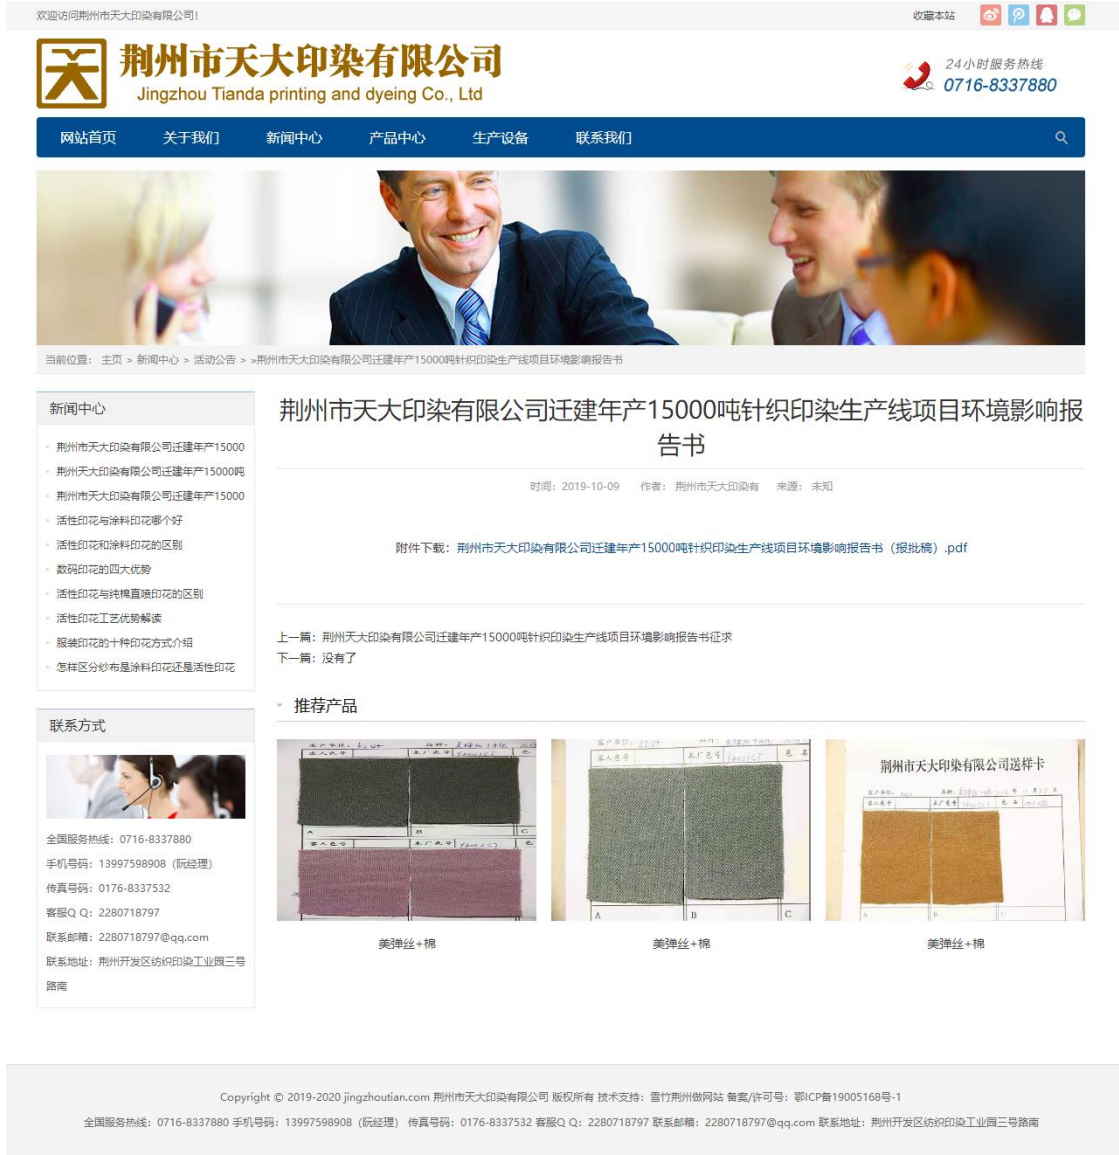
欢迎访问荆州市天大印染有限公司!

收藏本站

荆州市天大印染有限公司
Jingzhou Tianda printing and dyeing Co., Ltd

24小时服务热线
0716-8337880

网站首页 关于我们 新闻中心 产品中心 生产设备 联系我们

当前位置： 主页 > 新闻中心 > 活动公告 > »荆州市天大印染有限公司迁建年产15000吨针织印染生产线项目环境影响报告书

新闻中心

荆州市天大印染有限公司迁建年产15000
荆州天大印染有限公司迁建年产15000吨
荆州市天大印染有限公司迁建年产15000
活性印花与涂料印花哪个好
活性印花和涂料印花的区别
数码印花的四大优势
活性印花与纯棉直喷印花的区别
活性印花工艺优势解读
服装印花的十种印花方式介绍
怎样区分纱布是涂料印花还是活性印花

联系方式

全国服务热线：0716-8337880
手机号码：13997598908（阮经理）
传真号码：0176-8337532
客服Q Q：2280718797
联系邮箱：2280718797@qq.com
联系地址：荆州开发区纺织印染工业园三号路南

荆州市天大印染有限公司迁建年产15000吨针织印染生产线项目环境影响报告书

时间：2019-10-09 作者：荆州市天大印染有 来源：未知

附件下载：荆州市天大印染有限公司迁建年产15000吨针织印染生产线项目环境影响报告书（报批稿）.pdf

上一篇：荆州天大印染有限公司迁建年产15000吨针织印染生产线项目环境影响报告书征求
下一篇：没有了

推荐产品

荆州市天大印染有限公司送样卡

美弹丝+棉

美弹丝+棉

美弹丝+棉

Copyright © 2019-2020 jingzhoutian.com 荆州市天大印染有限公司 版权所有 技术支持：青竹荆州做网站 备案/许可号：鄂ICP备19005168号-1

全国服务热线：0716-8337880 手机号码：13997598908（阮经理） 传真号码：0176-8337532 客服Q Q：2280718797 联系邮箱：2280718797@qq.com 联系地址：荆州开发区纺织印染工业园三号路南